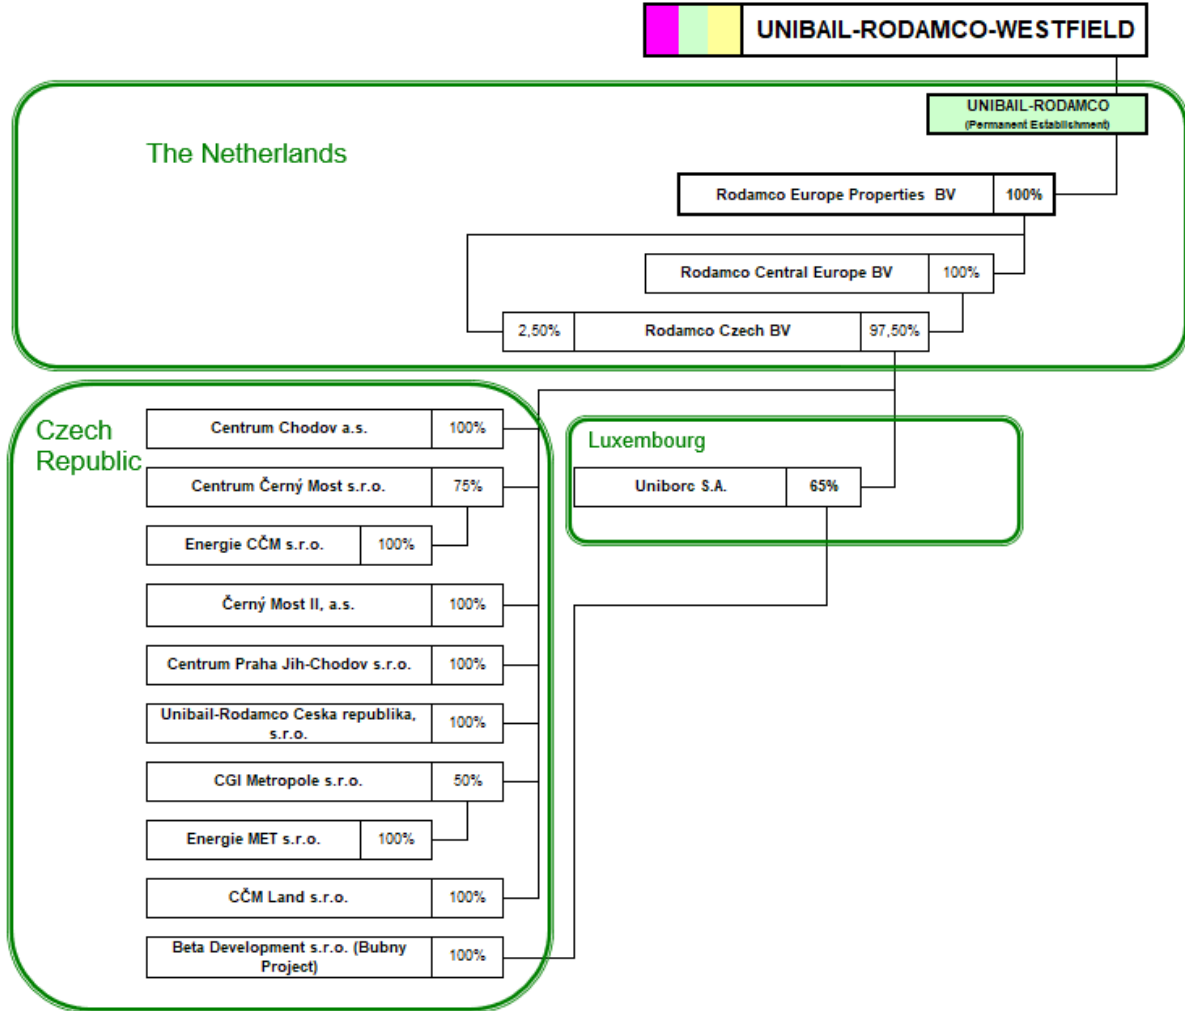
UNIBAIL-RODAMCO-WESTFIELD

UNIBAIL-RODAMCO
(Permanent Establishment)

The Netherlands

Rodamco Europe Properties BV 100%

Rodamco Central Europe BV 100%

2,50% Rodamco Czech BV 97,50%

Czech Republic

Centrum Chodov a.s. 100%

Centrum Černý Most s.r.o. 75%

Energie CČM s.r.o. 100%

Černý Most II, a.s. 100%

Centrum Praha Jih-Chodov s.r.o. 100%

Unibail-Rodamco Ceska republika, s.r.o. 100%

CGI Metropole s.r.o. 50%

Energie MET s.r.o. 100%

CČM Land s.r.o. 100%

Beta Development s.r.o. (Bubny Project) 100%

Luxembourg

Uniborc S.A. 65%